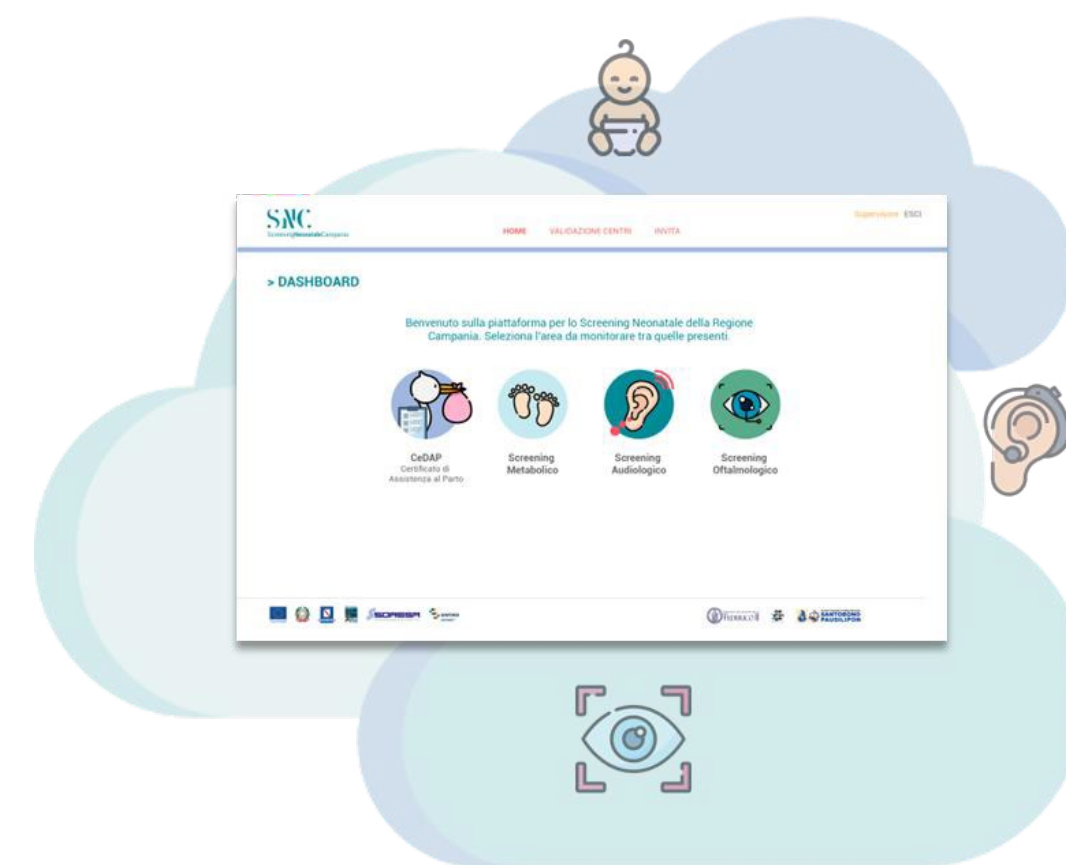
SNC
ScreeningNeonataleCampania

HOME VALIDAZIONE CENTRI INVITA

Supervisore ESCI

> DASHBOARD

Benvenuto sulla piattaforma per lo Screening Neonatale della Regione Campania. Seleziona l'area da monitorare tra quelle presenti.

CeDAP
Certificato di Assistenza al Parto

Screening Metabolico

Screening Audiologico

Screening Oftalmologico

SORESA

FIERRA

SANTOBONO PAUSILIPON